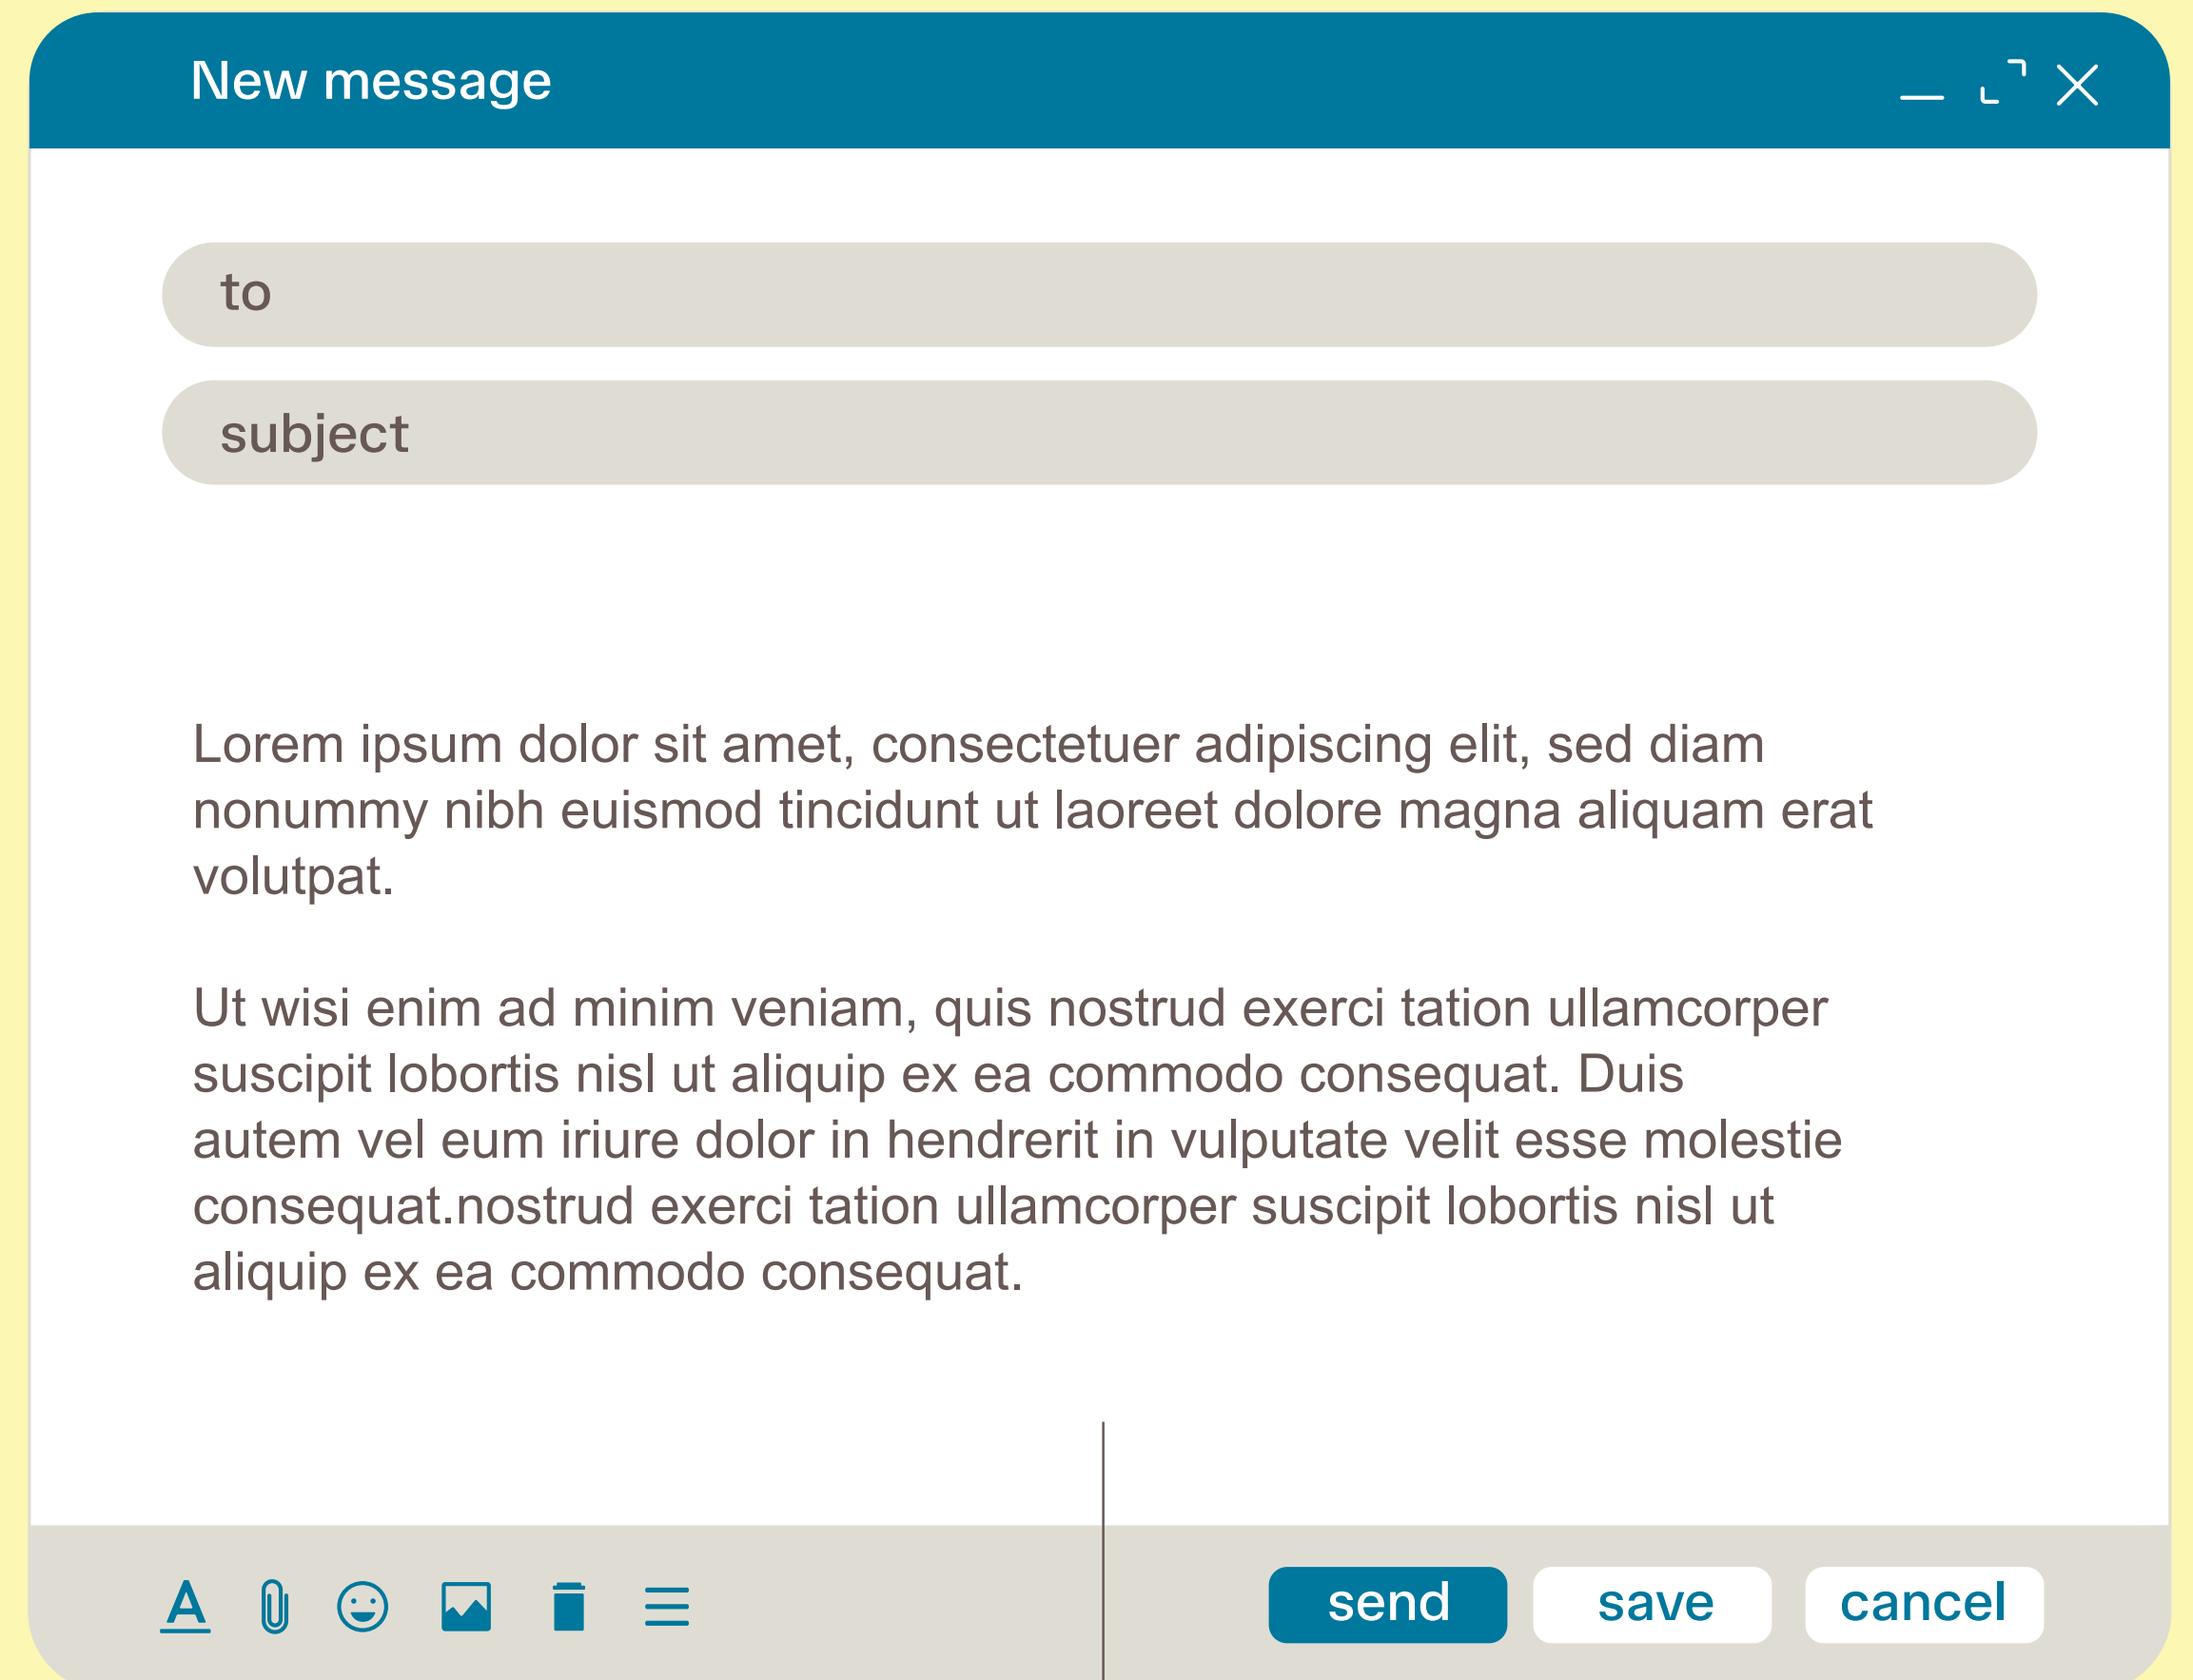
New message

to

subject

Lorem ipsum dolor sit amet, consectetuer adipiscing elit, sed diam nonummy nibh euismod tincidunt ut laoreet dolore magna aliquam erat volutpat.

Ut wisi enim ad minim veniam, quis nostrud exerci tation ullamcorper suscipit lobortis nisl ut aliquip ex ea commodo consequat. Duis autem vel eum iriure dolor in hendrerit in vulputate velit esse molestie consequat.nostrud exerci tation ullamcorper suscipit lobortis nisl ut aliquip ex ea commodo consequat.

A

send save cancel